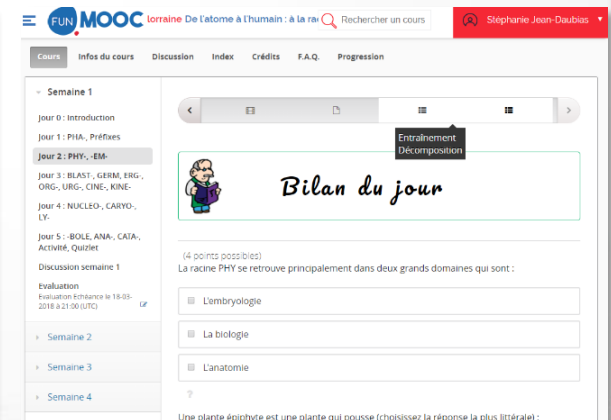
FUN MOOC lorraine De l'atome à l'humain : à la rac Rechercher un cours Stéphanie Jean-Daubias

Cours Infos du cours Discussion Index Crédits F.A.Q. Progression

Semaine 1

Jour 0 : Introduction

Jour 1 : PHA-, Préfixes

Jour 2 : PHY-, -EM-

Jour 3 : BLAST-, GERM, ERG-, ORG-, URG-, CINE-, KINE-

Jour 4 : NUCLEO-, CARYO-, LY-

Jour 5 : -BOLE, ANA-, CATA-, Activité, Quizlet

Discussion semaine 1

Evaluation
Evaluation Échéance le 18-03-2018 à 21:00 (UTC)

Semaine 2

Semaine 3

Semaine 4

Entraînement
Décomposition

Bilan du jour

(4 points possibles)
La racine PHY se retrouve principalement dans deux grands domaines qui sont :

L'embryologie

La biologie

L'anatomie

?

Une plante épiphyte est une plante qui pousse (choisissez la réponse la plus littérale) :